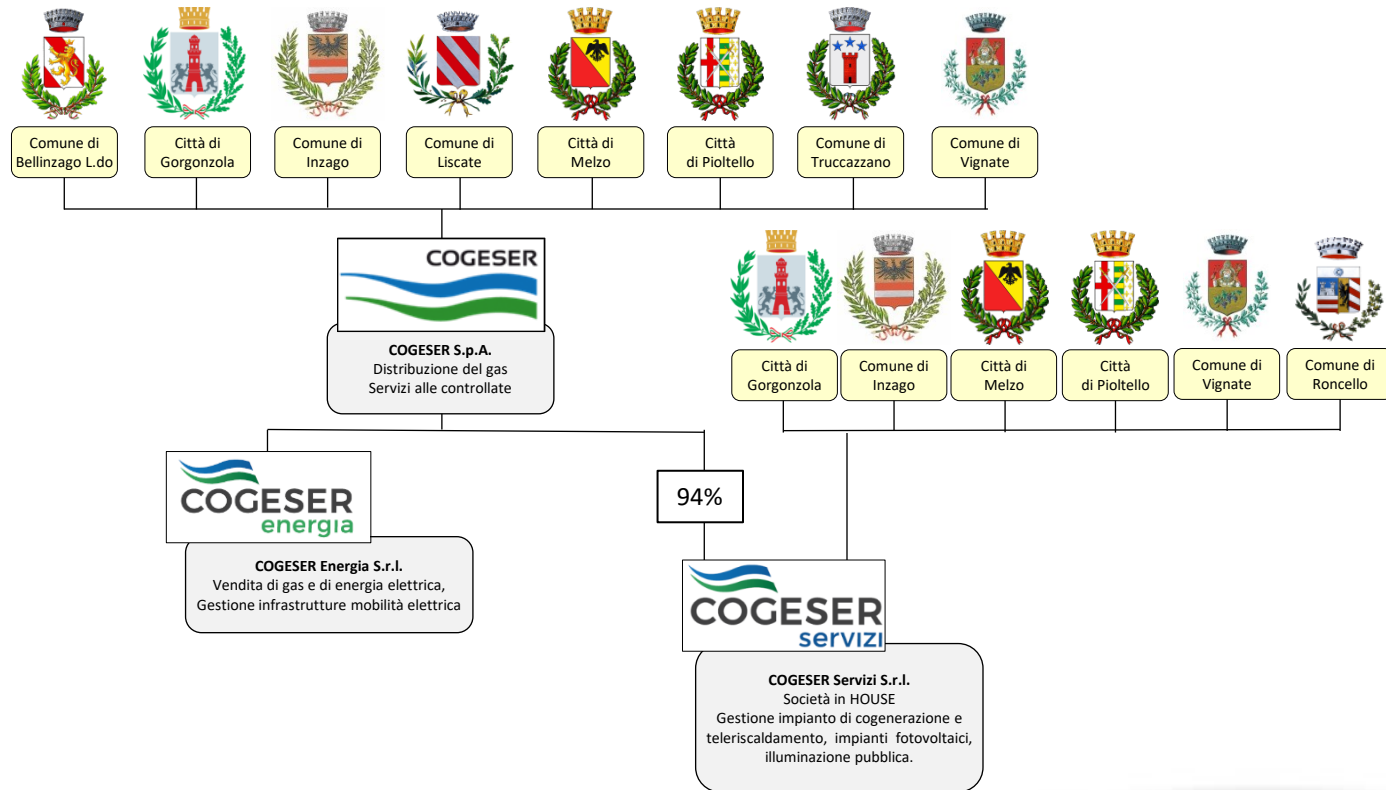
Comune di Bellinzago L.do

Città di Gorgonzola

Comune di Inzago

Comune di Liscate

Città di Melzo

Città di Pioltello

Comune di Truccazzano

Comune di Vignate

COGESER

COGESER S.p.A.
Distribuzione del gas
Servizi alle controllate

Città di Gorgonzola

Comune di Inzago

Città di Melzo

Città di Pioltello

Comune di Vignate

Comune di Roncello

COGESER energia

COGESER Energia S.r.l.
Vendita di gas e di energia elettrica,
Gestione infrastrutture mobilità elettrica

94%

COGESER servizi

COGESER Servizi S.r.l.
Società in HOUSE
Gestione impianto di cogenerazione e teleriscaldamento, impianti fotovoltaici, illuminazione pubblica.